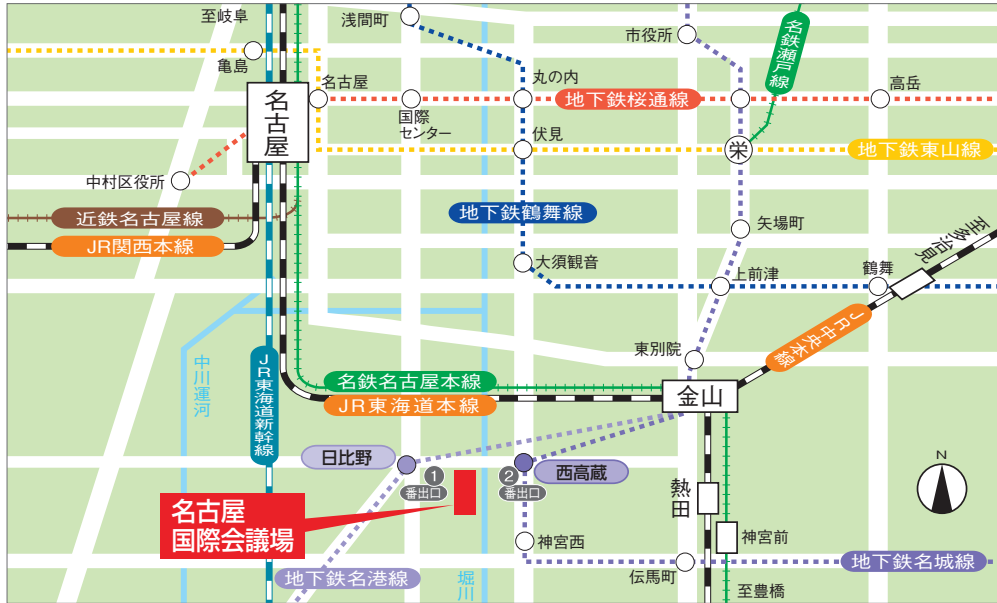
至岐阜
浅間町
市役所
名鉄瀬戸線
亀島
名古屋
名古屋
丸の内
地下鉄桜通線
高岳
国際センター
伏見
栄
地下鉄東山線
中村区役所
地下鉄鶴舞線
近鉄名古屋線
矢場町
JR関西本線
大須観音
至多治見
上前津
鶴舞
JR中央本線
中川運河
JR東海道新幹線
東別院
名鉄名古屋本線
金山
JR東海道本線
日比野
1 番出口
2 番出口
西高蔵
熱田
名古屋国際会議場
神宮西
神宮前
地下鉄名城線
地下鉄名港線
堀川
伝馬町
至豊橋
N